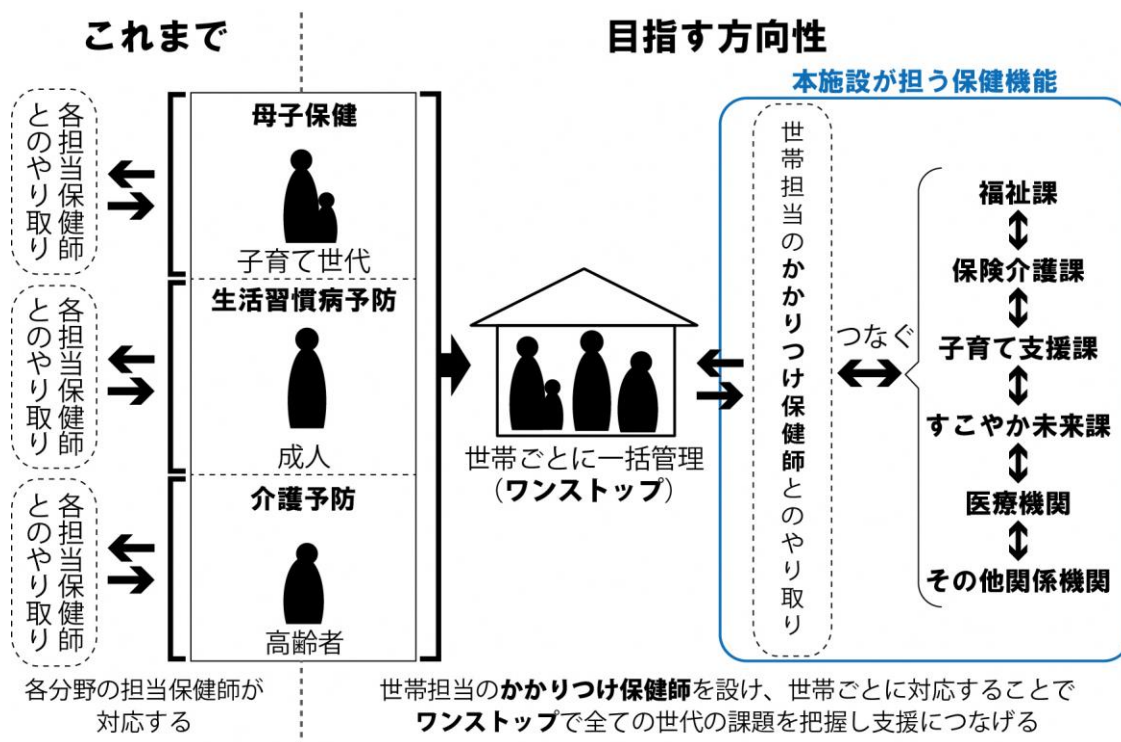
これまで

各担当保健師とのやり取り

各担当保健師とのやり取り

各担当保健師とのやり取り

母子保健
子育て世代

生活習慣病予防
成人

介護予防
高齢者

各分野の担当保健師が対応する

目指す方向性

世帯ごとに一括管理（ワンストップ）

本施設が担う保健機能

世帯担当のかかりつけ保健師とのやり取り

つなぐ

福祉課
保険介護課
子育て支援課
すこやか未来課
医療機関
その他関係機関

世帯担当のかかりつけ保健師を設け、世帯ごとに対応することでワンストップで全ての世代の課題を把握し支援につなげる